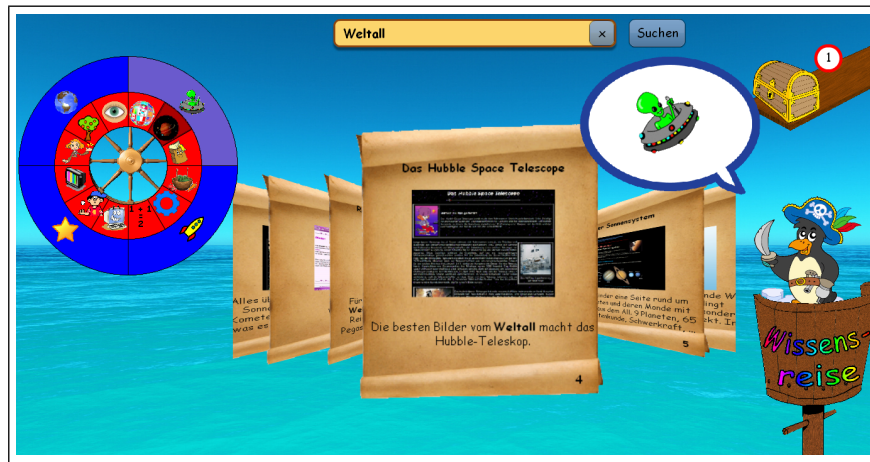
Weltall
×
Suchen
1
Das Hubble Space Telescope
Die besten Bilder vom **Weltall** macht das Hubble-Teleskop.
4
Alles ü Sonne Comete was es
Für Wel Rei Pegas
R
r Sonnensystem
nder eine Seite rund um und deren Monde mit den All, 9 Planeten, 65 Schwerkraft, ...
5
nde W ing onder kt. Ir
Wissens-reise